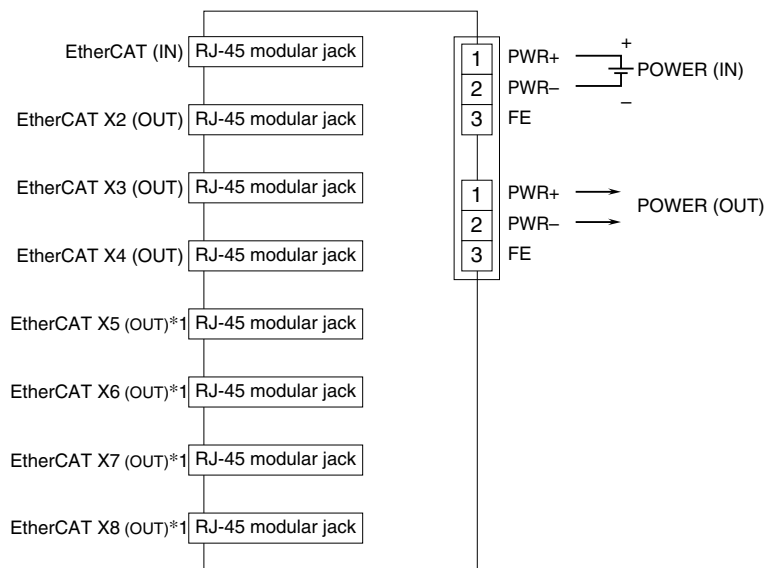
EtherCAT (IN) RJ-45 modular jack

EtherCAT X2 (OUT) RJ-45 modular jack

EtherCAT X3 (OUT) RJ-45 modular jack

EtherCAT X4 (OUT) RJ-45 modular jack

EtherCAT X5 (OUT)*1 RJ-45 modular jack

EtherCAT X6 (OUT)*1 RJ-45 modular jack

EtherCAT X7 (OUT)*1 RJ-45 modular jack

EtherCAT X8 (OUT)*1 RJ-45 modular jack

1 PWR+
2 PWR–
3 FE

+
–
POWER (IN)

1 PWR+
2 PWR–
3 FE

POWER (OUT)